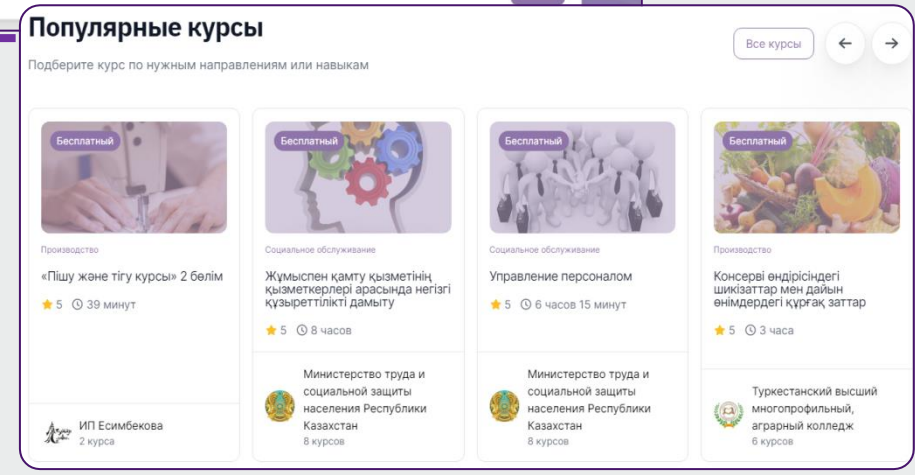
Популярные курсы

Подберите курс по нужным направлениям или навыкам

Все курсы

Бесплатный

Производство

«Пішу және тігу курсы» 2 бөлім

5 39 минут

ИП Есимбекова
2 курса

Бесплатный

Социальное обслуживание

Жұмыспен қамту қызметінің қызметкерлері арасында негізгі құзыреттілікті дамыту

5 8 часов

Министерство труда и социальной защиты населения Республики Казахстан
8 курсов

Бесплатный

Социальное обслуживание

Управление персоналом

5 6 часов 15 минут

Министерство труда и социальной защиты населения Республики Казахстан
8 курсов

Бесплатный

Производство

Консерві өндірісіндегі шикізаттар мен дайын өнімдердегі құрғақ заттар

5 3 часа

Туркестанский высший многопрофильный, аграрный колледж
6 курсов